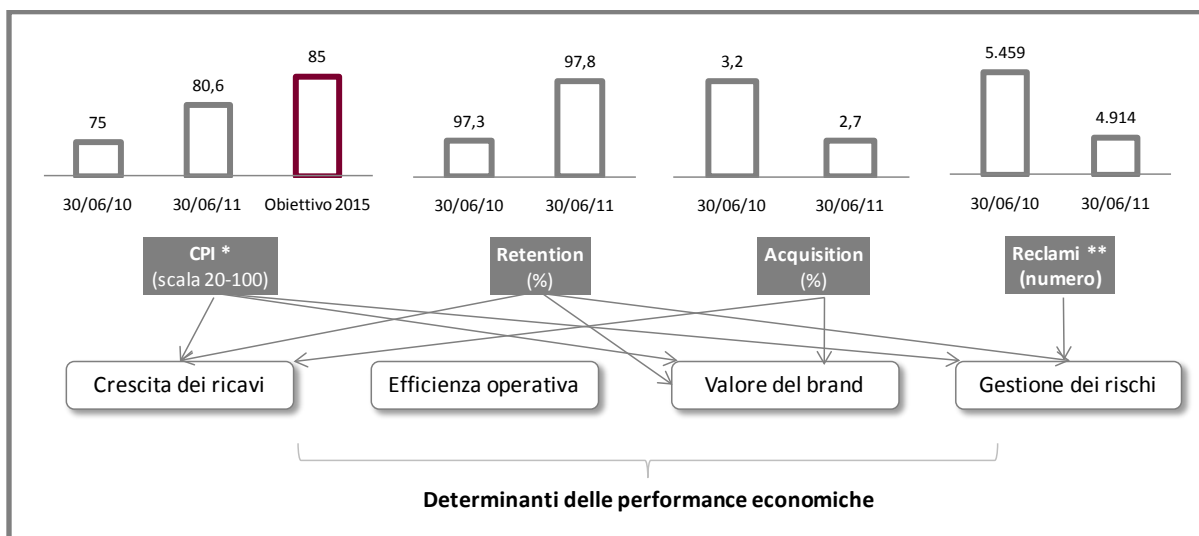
75
80,6
85
30/06/10
30/06/11
Obiettivo 2015

97,3
97,8
30/06/10
30/06/11

3,2
2,7
30/06/10
30/06/11

5.459
4.914
30/06/10
30/06/11

CPI *
(scala 20-100)

Retention
(%)

Acquisition
(%)

Reclami **
(numero)

Crescita dei ricavi
Efficienza operativa
Valore del brand
Gestione dei rischi

Determinanti delle performance economiche